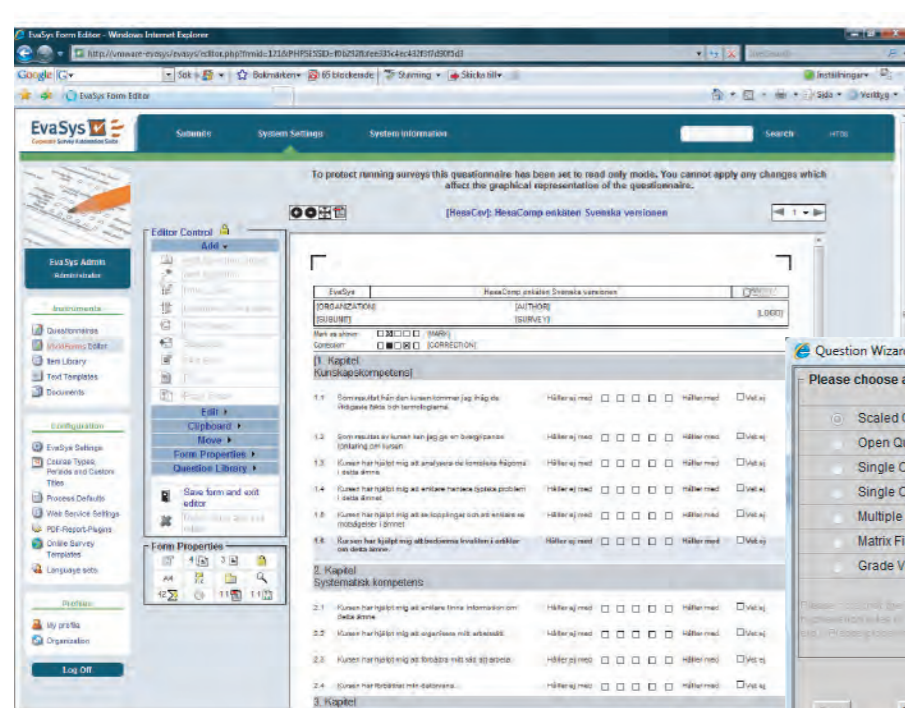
EvaSys Form Editor - Windows Internet Explorer

http://vmware-evasys/evasys/editor.php?fmid=171&PHPSESSID=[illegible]

Google

Sök • Bokmärken • 65 blockerade Stavning • Skicka till •

Inställningar •

EvaSys Form Editor

Sida • Verktyg •

EvaSys

Submenu System Settings System Information Search

To protect running surveys this questionnaire has been set to read only mode. You cannot apply any changes which affect the graphical representation of the questionnaire.

[HesaCev]: HesaComp enkäten Svenska versionen

Editor Control

Add ▾

Edit ▸

Clipboard ▸

Move ▸

Form Properties ▸

Question Library ▸

Save form and exit editor

Form Properties

EvaSys Admin
Administrator

Instruments

Questionnaires

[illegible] Editor

Item Library

Text Templates

Documents

Configuration

EvaSys Settings

Course Types, Periods and Custom Titles

Process Defaults

Web Service Settings

PDF-Report-Plugins

Online Survey Templates

Language sets

Profiles

My profile

Organization

Log Off

EvaSys HesaComp enkäten Svenska versionen

[ORGANIZATION] [AUTHOR]

[SUBUNIT] [SURVEY] [LOGO]

Mark as shown: [MARK]

Correction: [CORRECTION]

1. Kapitel
Kunskapskompetens

1.1 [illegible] Håller ej med Håller med Vet ej

1.2 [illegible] Håller ej med Håller med Vet ej

1.3 Kursen har hjälpt mig att analysera de formulera frågorna i detta ämne. Håller ej med Håller med Vet ej

1.4 Kursen har hjälpt mig att erfara hantera djupare problem i detta ämnet. Håller ej med Håller med Vet ej

1.5 Kursen har hjälpt mig att se kopplingar och att erfara se möjligheter i ämnet. Håller ej med Håller med Vet ej

1.6 Kursen har hjälpt mig att bedömma kvaliten i artiklar om detta ämne. Håller ej med Håller med Vet ej

2. Kapitel
Systematisk kompetens

2.1 Kursen har hjälpt mig att erfara finna information om detta ämne. Håller ej med Håller med Vet ej

2.2 Kursen har hjälpt mig att organisera mitt arbetssätt. Håller ej med Håller med Vet ej

2.3 Kursen har hjälpt mig att förbättra mitt sätt att arbeta. Håller ej med Håller med Vet ej

2.4 Kursen har förbättrat min datorvana. Håller ej med Håller med Vet ej

3. Kapitel

Question Wizard

Please choose a

Scaled

Open Qu

Single C

Single C

Multiple

Matrix Fi

Grade V